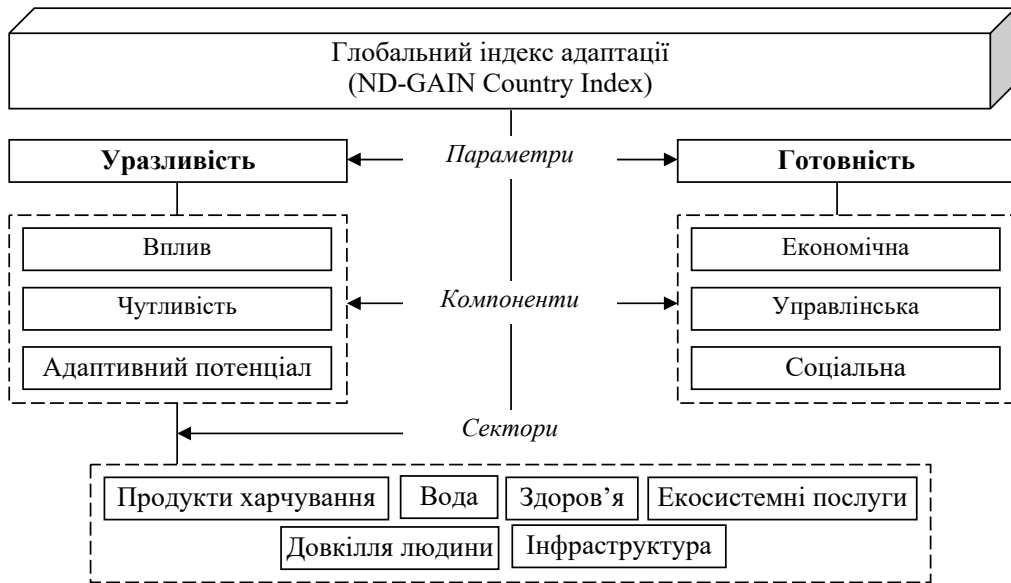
Глобальний індекс адаптації
(ND-GAIN Country Index)

Уразливість

Параметри

Готовність

Вплив

Чутливість

Адаптивний потенціал

Компоненти

Економічна

Управлінська

Соціальна

Сектори

Продукти харчування

Вода

Здоров’я

Екосистемні послуги

Довкілля людини

Інфраструктура